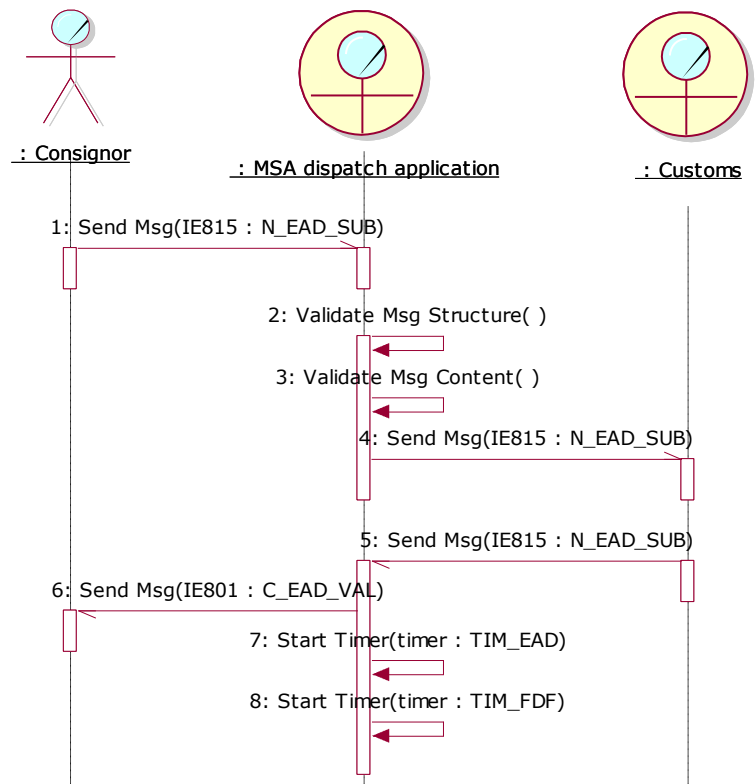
: Consignor

: MSA dispatch application

: Customs

1: Send Msg(IE815 : N_EAD_SUB)

2: Validate Msg Structure( )

3: Validate Msg Content( )

4: Send Msg(IE815 : N_EAD_SUB)

5: Send Msg(IE815 : N_EAD_SUB)

6: Send Msg(IE801 : C_EAD_VAL)

7: Start Timer(timer : TIM_EAD)

8: Start Timer(timer : TIM_FDF)